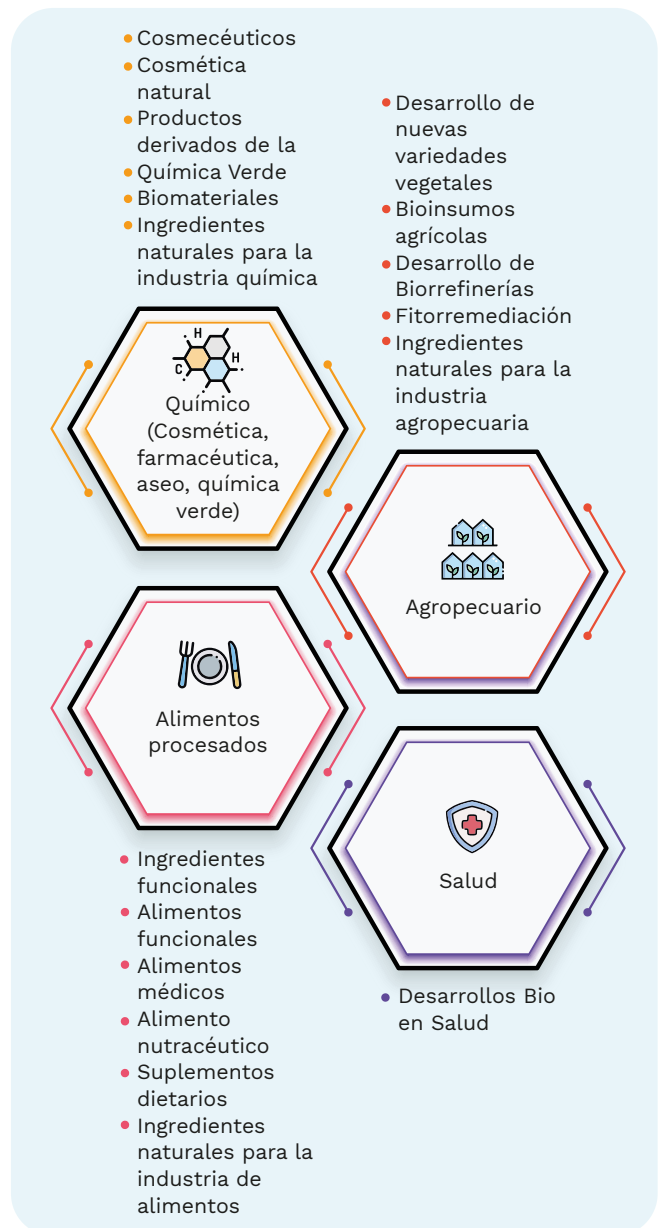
• Cosmecéuticos
• Cosmética natural
• Productos derivados de la
• Química Verde
• Biomateriales
• Ingredientes naturales para la industria química

• Desarrollo de nuevas variedades vegetales
• Bioinsumos agrícolas
• Desarrollo de Biorrefinerías
• Fitorremediación
• Ingredientes naturales para la industria agropecuaria

H
C
H
Químico (Cosmética, farmacéutica, aseo, química verde)

Agropecuario

Alimentos procesados

Salud

• Ingredientes funcionales
• Alimentos funcionales
• Alimentos médicos
• Alimento nutracéutico
• Suplementos dietarios
• Ingredientes naturales para la industria de alimentos

• Desarrollos Bio en Salud